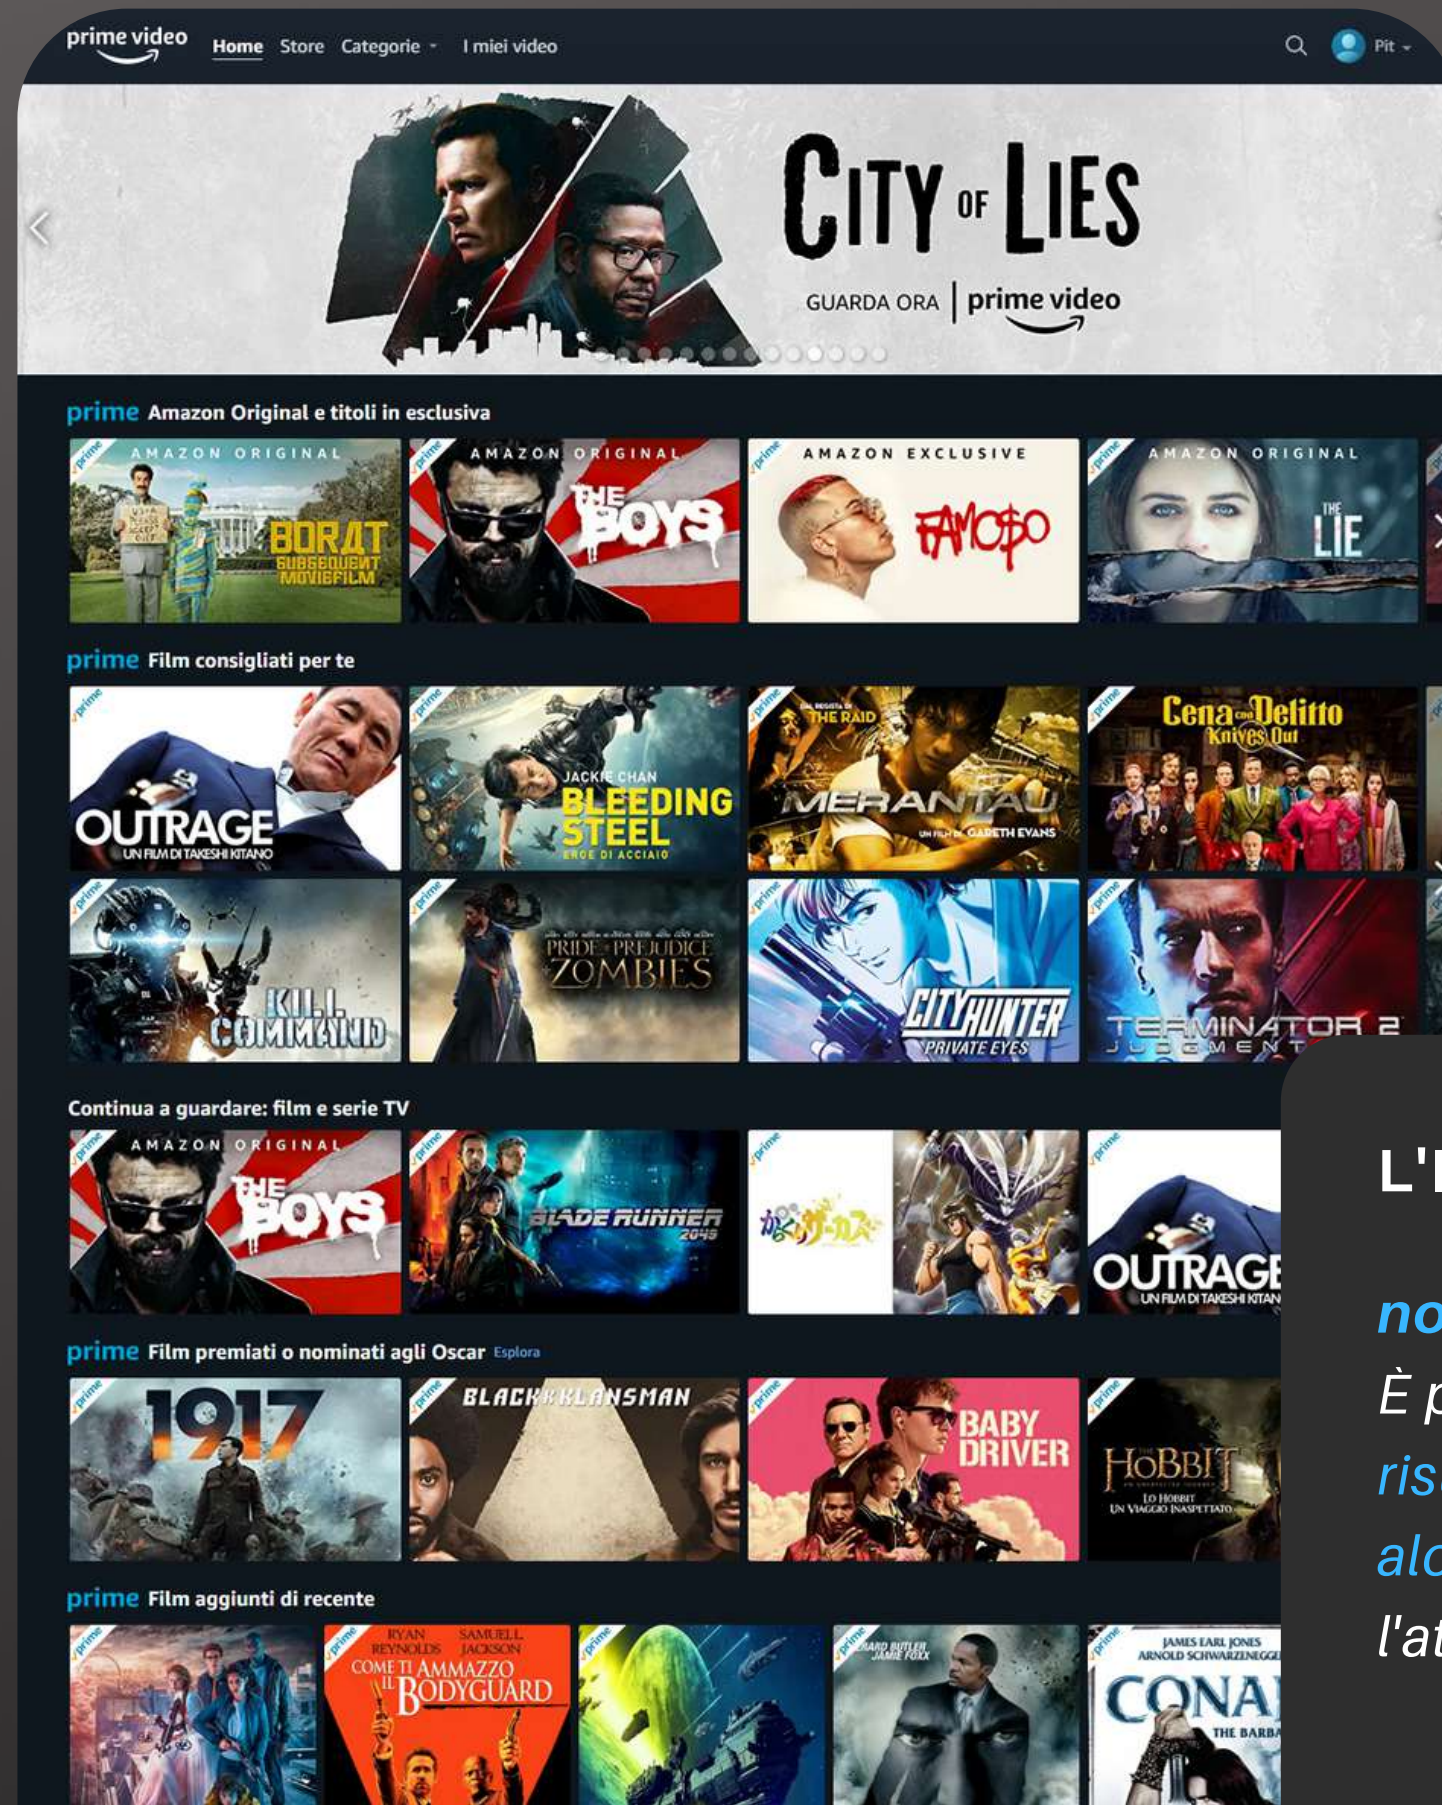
prime video Home Store Categorie I miei video Pit

CITY OF LIES
GUARDA ORA | prime video

prime Amazon Original e titoli in esclusiva

AMAZON ORIGINAL BORAT SUBSEQUENT MOVIEFILM
AMAZON ORIGINAL THE BOYS
AMAZON EXCLUSIVE FAMO$O
AMAZON ORIGINAL THE LIE

prime Film consigliati per te

OUTRAGE UN FILM DI TAKESHI KITANO
JACKIE CHAN BLEEDING STEEL EROE DI ACCIAIO
THE RAID MERANTAU UN FILM DI GARETH EVANS
Cena con Delitto Knives Out
KILL COMMAND
PRIDE + PREJUDICE + ZOMBIES
CITY HUNTER PRIVATE EYES
TERMINATOR 2 JUDGMENT

Continua a guardare: film e serie TV

AMAZON ORIGINAL THE BOYS
BLADE RUNNER 2049
からくりサーカス
OUTRAGE UN FILM DI TAKESHI KITAN

prime Film premiati o nominati agli Oscar Esplora

1917
BLACKKKLANSMAN
BABY DRIVER
HOBBIT LO HOBBIT UN VIAGGIO INASPETTATO

prime Film aggiunti di recente

RYAN REYNOLDS SAMUEL L. JACKSON COME TI AMMAZZO IL BODYGUARD
GERARD BUTLER JAMIE FOXX
JAMES EARL JONES ARNOLD SCHWARZENEGG CONAN THE BARBA

L'I
no
È p
ris
alc
l'at